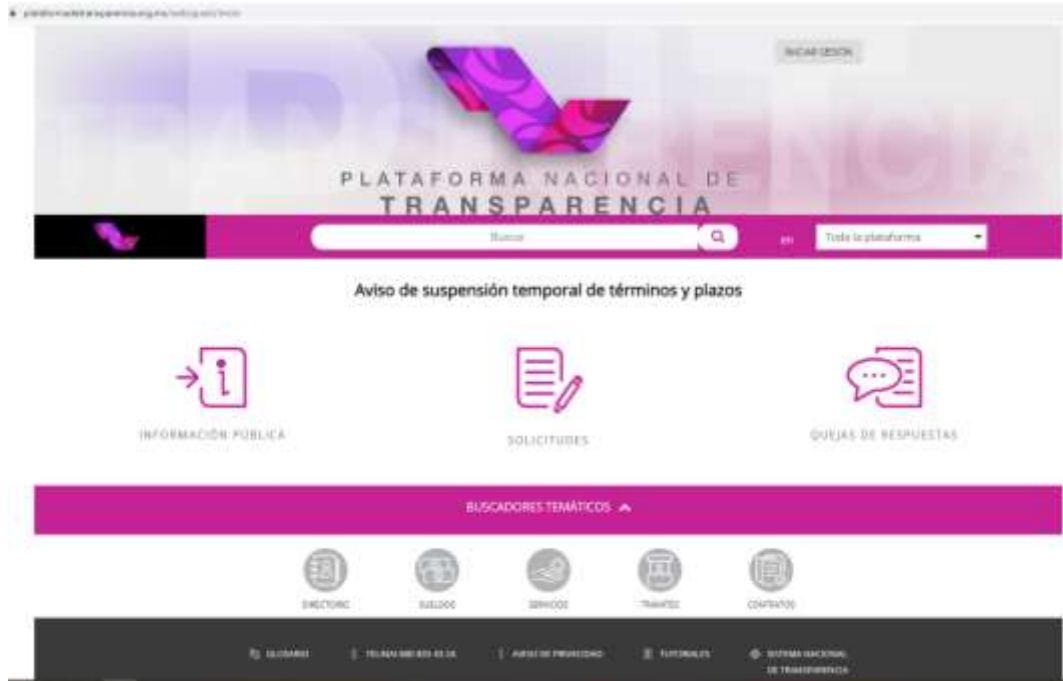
plataformadetransparencia.org.mx/web/guest/inicio

INICIAR SESIÓN

PLATAFORMA NACIONAL DE
TRANSPARENCIA

Buscar

en

Toda la plataforma

Aviso de suspensión temporal de términos y plazos

INFORMACIÓN PÚBLICA

SOLICITUDES

QUEJAS DE RESPUESTAS

BUSCADORES TEMÁTICOS

DIRECTORIO

SUELDOS

SERVICIOS

TRÁMITES

CONTRATOS

GLOSARIO

TELINAI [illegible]

AVISO DE PRIVACIDAD

TUTORIALES

SISTEMA NACIONAL DE TRANSPARENCIA